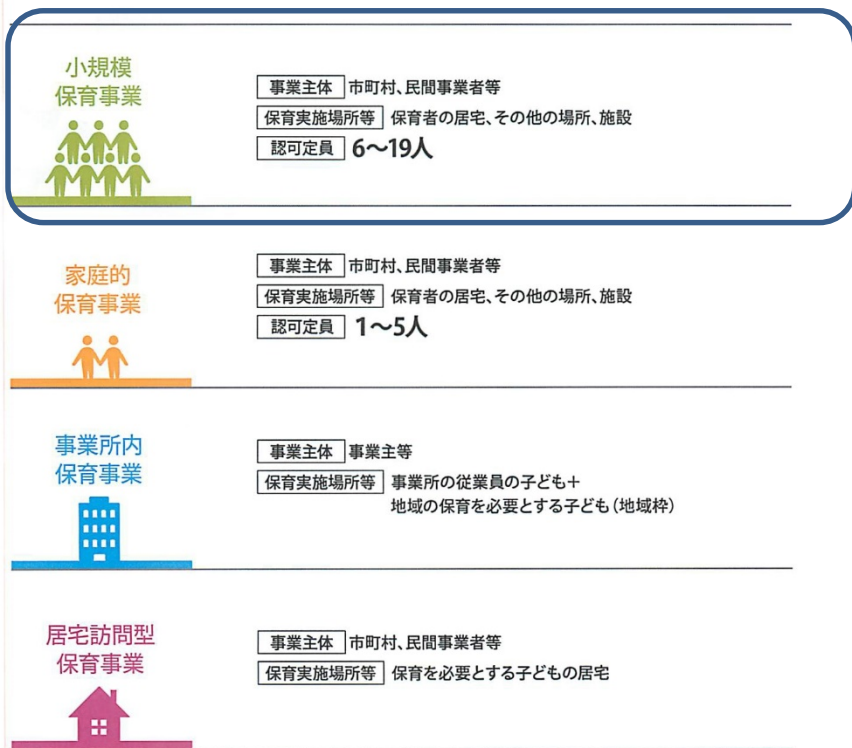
小規模
保育事業

事業主体 市町村、民間事業者等
保育実施場所等 保育者の居宅、その他の場所、施設
認可定員 6～19人

家庭的
保育事業

事業主体 市町村、民間事業者等
保育実施場所等 保育者の居宅、その他の場所、施設
認可定員 1～5人

事業所内
保育事業

事業主体 事業主等
保育実施場所等 事業所の従業員の子ども＋
地域の保育を必要とする子ども（地域枠）

居宅訪問型
保育事業

事業主体 市町村、民間事業者等
保育実施場所等 保育を必要とする子どもの居宅